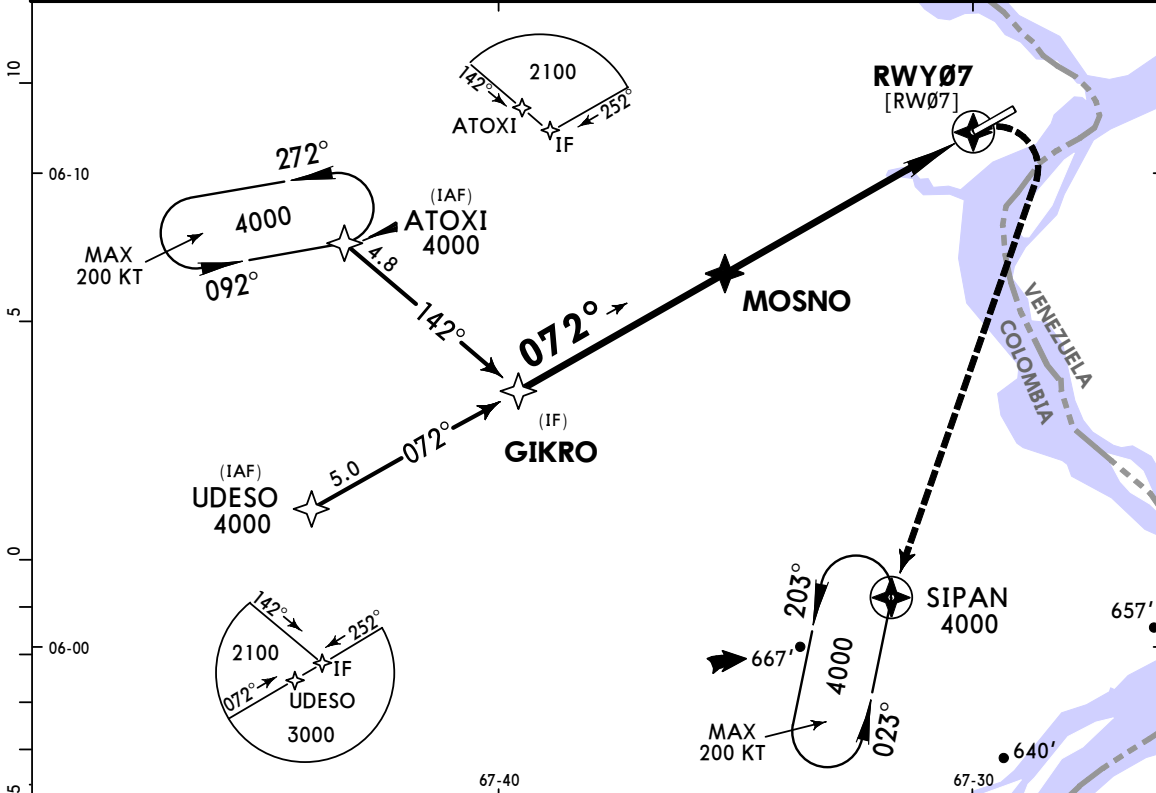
10
06-10
5
0
06-00
5
67-40
67-30

142°
2100
252°
ATOXI
IF

272°
4000
MAX
200 KT
092°
(IAF)
ATOXI
4000
4.8
142°

RWYØ7
[RWØ7]

072°
MOSNO

VENEZUELA
COLOMBIA

(IF)
GIKRO

(IAF)
UDESO
4000
5.0
072°

142°
252°
2100
IF
072°
UDESO
3000

203°
SIPAN
4000
667'
4000
MAX
200 KT
023°
657'
640'